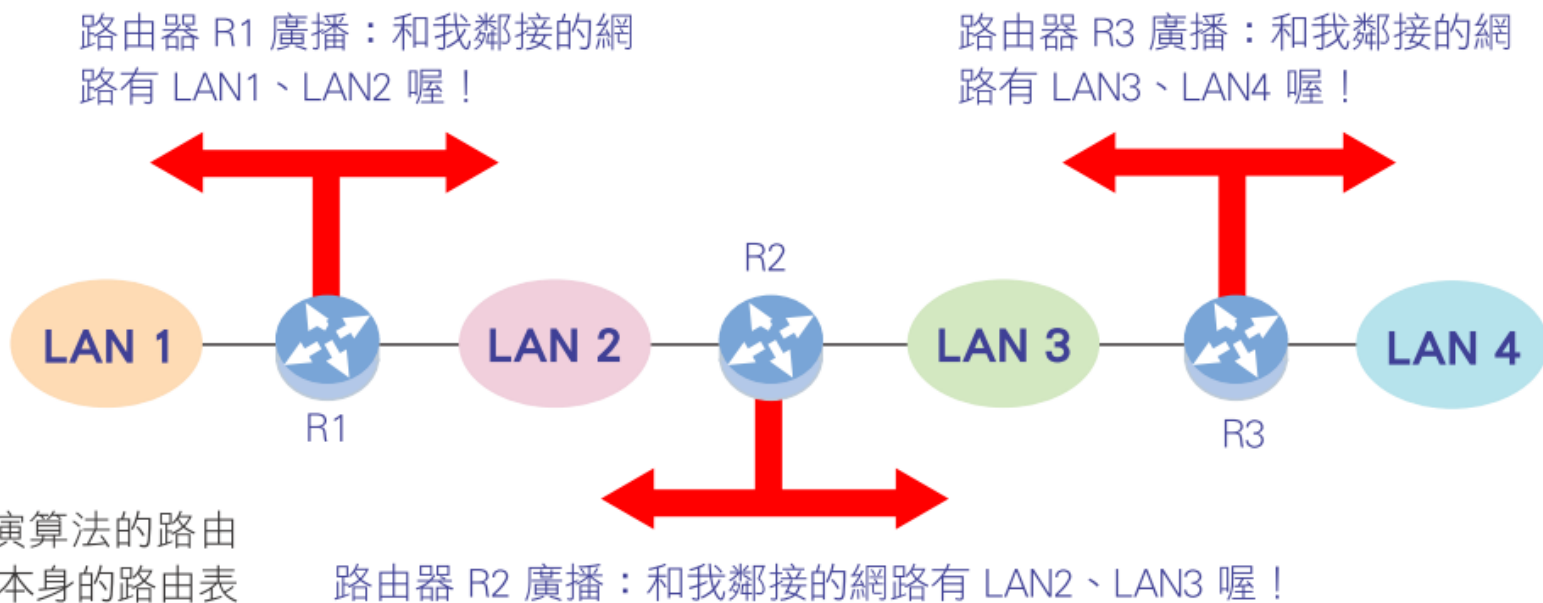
路由器 R1 廣播：和我鄰接的網路有 LAN1、LAN2 喔！

路由器 R3 廣播：和我鄰接的網路有 LAN3、LAN4 喔！

R2

LAN 1

LAN 2

LAN 3

LAN 4

R1

R3

演算法的路由
本身的路由表

路由器 R2 廣播：和我鄰接的網路有 LAN2、LAN3 喔！